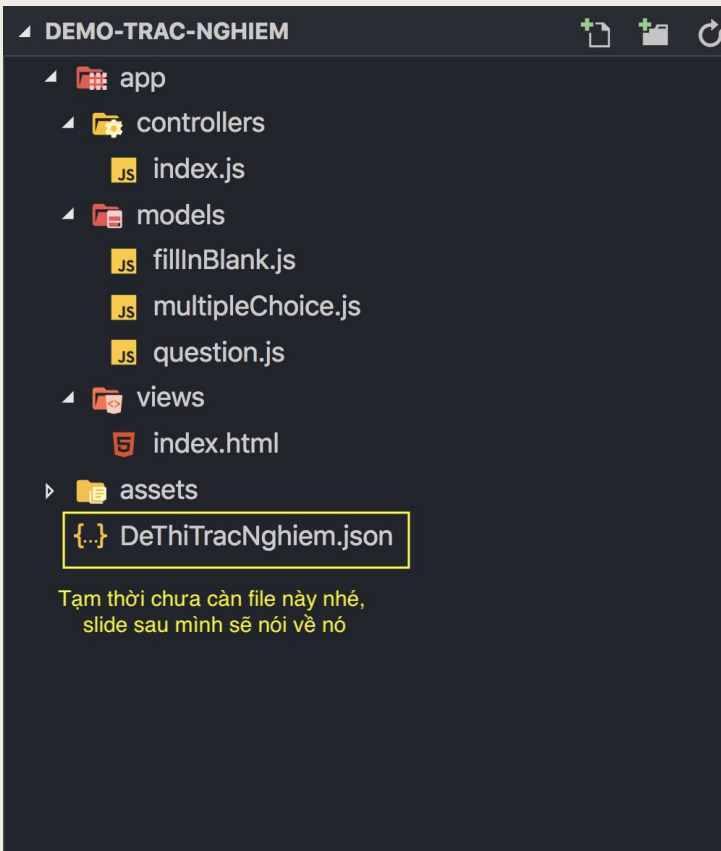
DEMO-TRAC-NGHIEM

app

controllers

index.js

models

fillInBlank.js

multipleChoice.js

question.js

views

index.html

assets

DeThiTracNghiem.json

Tạm thời chưa càn file này nhé, slide sau mình sẽ nói về nó